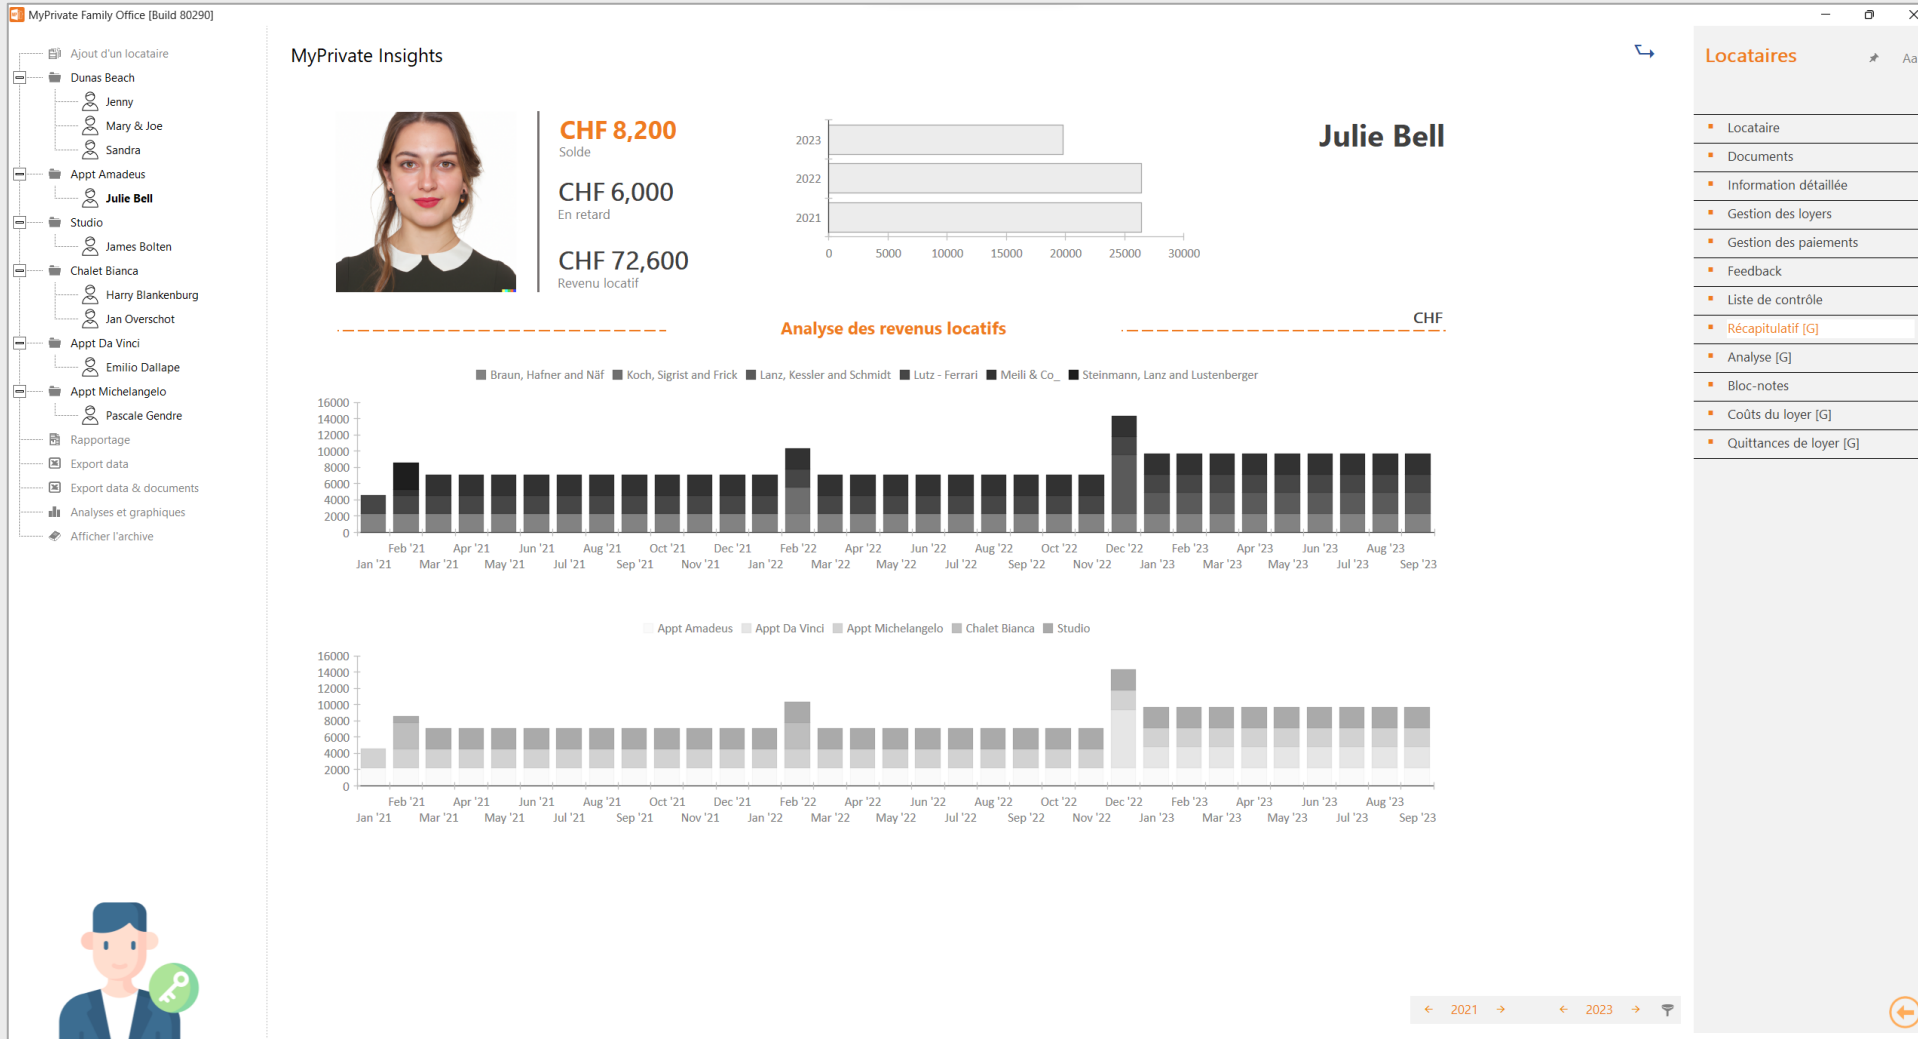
MyPrivate Family Office [Build 80290]

Ajout d'un locataire
Dunas Beach
Jenny
Mary & Joe
Sandra
Appt Amadeus
Julie Bell
Studio
James Bolten
Chalet Bianca
Harry Blankenburg
Jan Overschot
Appt Da Vinci
Emilio Dallape
Appt Michelangelo
Pascale Gendre
Rapportage
Export data
Export data & documents
Analyses et graphiques
Afficher l'archive

MyPrivate Insights

CHF 8,200
Solde
CHF 6,000
En retard
CHF 72,600
Revenu locatif

2023
2022
2021
0 5000 10000 15000 20000 25000 30000

Julie Bell

Analyse des revenus locatifs
CHF

Braun, Hafner and Näf Koch, Sigrist and Frick Lanz, Kessler and Schmidt Lutz - Ferrari Meili & Co_ Steinmann, Lanz and Lustenberger

16000 14000 12000 10000 8000 6000 4000 2000 0
Feb '21 Apr '21 Jun '21 Aug '21 Oct '21 Dec '21 Feb '22 Apr '22 Jun '22 Aug '22 Oct '22 Dec '22 Feb '23 Apr '23 Jun '23 Aug '23
Jan '21 Mar '21 May '21 Jul '21 Sep '21 Nov '21 Jan '22 Mar '22 May '22 Jul '22 Sep '22 Nov '22 Jan '23 Mar '23 May '23 Jul '23 Sep '23

Appt Amadeus Appt Da Vinci Appt Michelangelo Chalet Bianca Studio

16000 14000 12000 10000 8000 6000 4000 2000 0
Feb '21 Apr '21 Jun '21 Aug '21 Oct '21 Dec '21 Feb '22 Apr '22 Jun '22 Aug '22 Oct '22 Dec '22 Feb '23 Apr '23 Jun '23 Aug '23
Jan '21 Mar '21 May '21 Jul '21 Sep '21 Nov '21 Jan '22 Mar '22 May '22 Jul '22 Sep '22 Nov '22 Jan '23 Mar '23 May '23 Jul '23 Sep '23

← 2021 → ← 2023 →

Locataires
Aa
Locataire
Documents
Information détaillée
Gestion des loyers
Gestion des paiements
Feedback
Liste de contrôle
Récapitulatif [G]
Analyse [G]
Bloc-notes
Coûts du loyer [G]
Quittances de loyer [G]